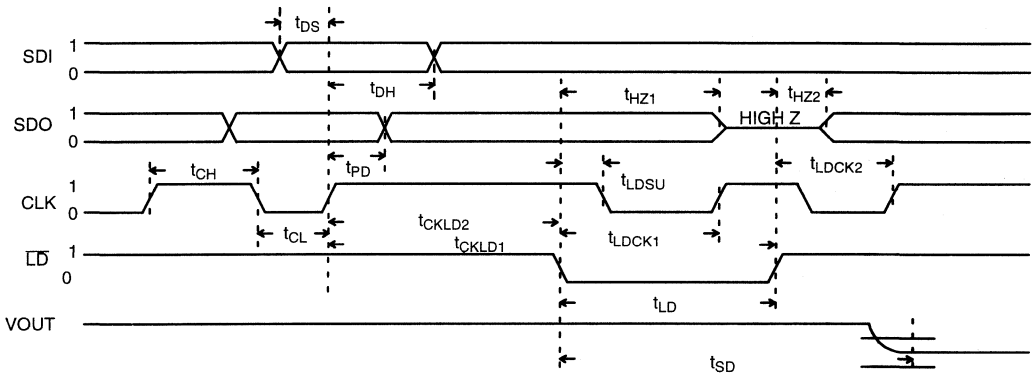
$t_{DS}$

SDI 1 0

$t_{DH}$

$t_{HZ1}$

$t_{HZ2}$

SDO 1 0

HIGH Z

$t_{PD}$

$t_{CH}$

$t_{LDSU}$

$t_{LDCK2}$

CLK 1 0

$t_{CL}$

$t_{CKLD2}$

$t_{CKLD1}$

$t_{LDCK1}$

$\overline{LD}$ 1 0

$t_{LD}$

VOUT

$t_{SD}$